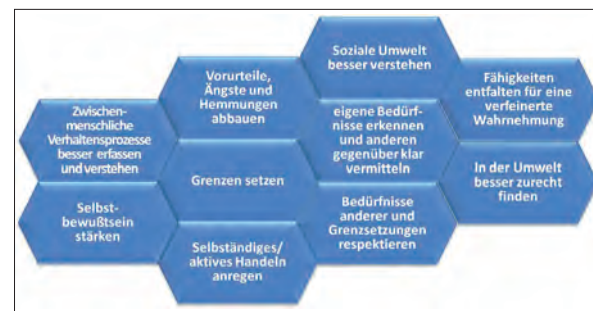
Zwischenmenschliche Verhaltensprozesse besser erfassen und verstehen

Selbstbewußtsein stärken

Vorurteile, Ängste und Hemmungen abbauen

Grenzen setzen

Selbständiges/ aktives Handeln anregen

Soziale Umwelt besser verstehen

eigene Bedürfnisse erkennen und anderen gegenüber klar vermitteln

Bedürfnisse anderer und Grenzsetzungen respektieren

Fähigkeiten entfalten für eine verfeinerte Wahrnehmung

In der Umwelt besser zurecht finden